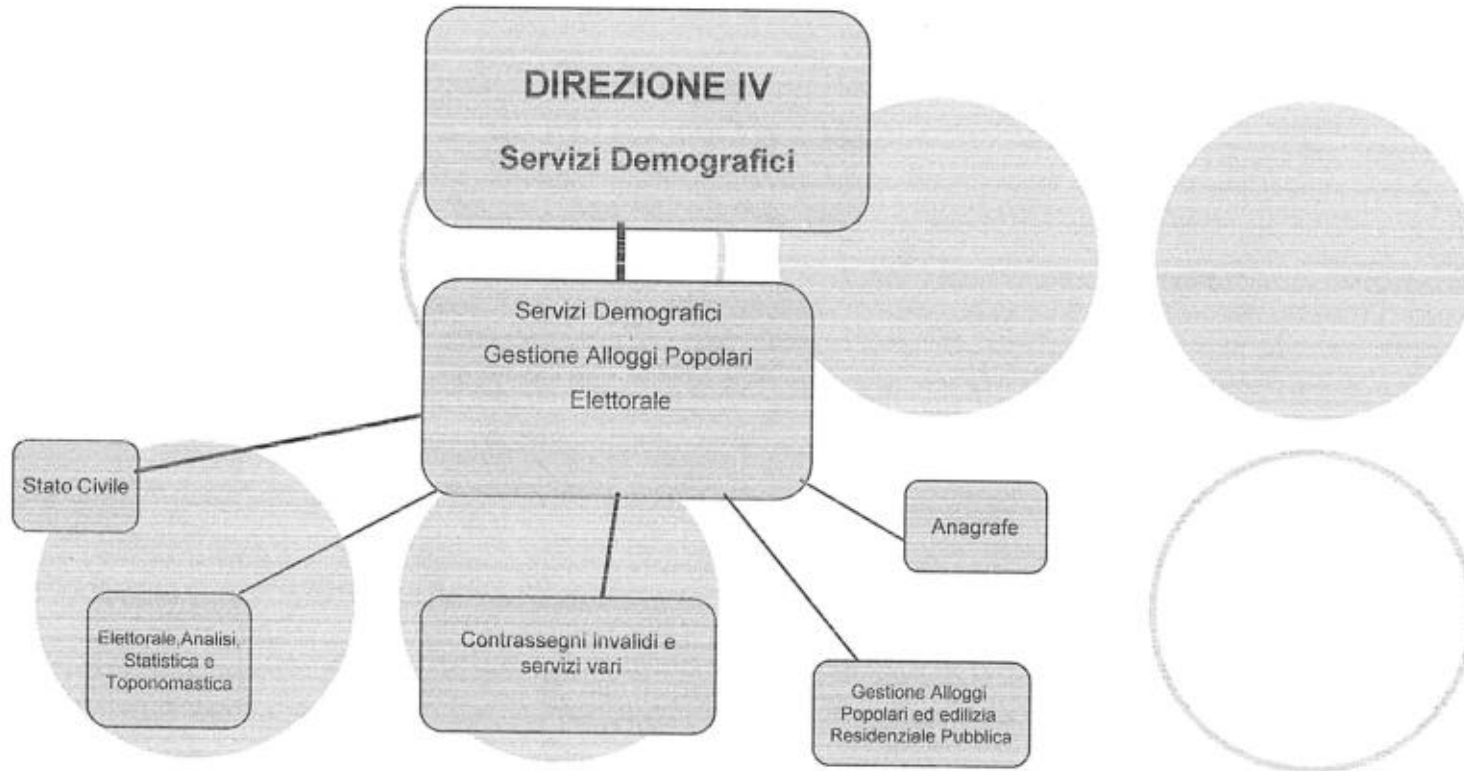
DIREZIONE IV

Servizi Demografici

Servizi Demografici

Gestione Alloggi Popolari

Elettorale

Stato Civile

Anagrafe

Elettorale,Analisi, Statistica e Toponomastica

Contrassegni invalidi e servizi vari

Gestione Alloggi Popolari ed edilizia Residenziale Pubblica